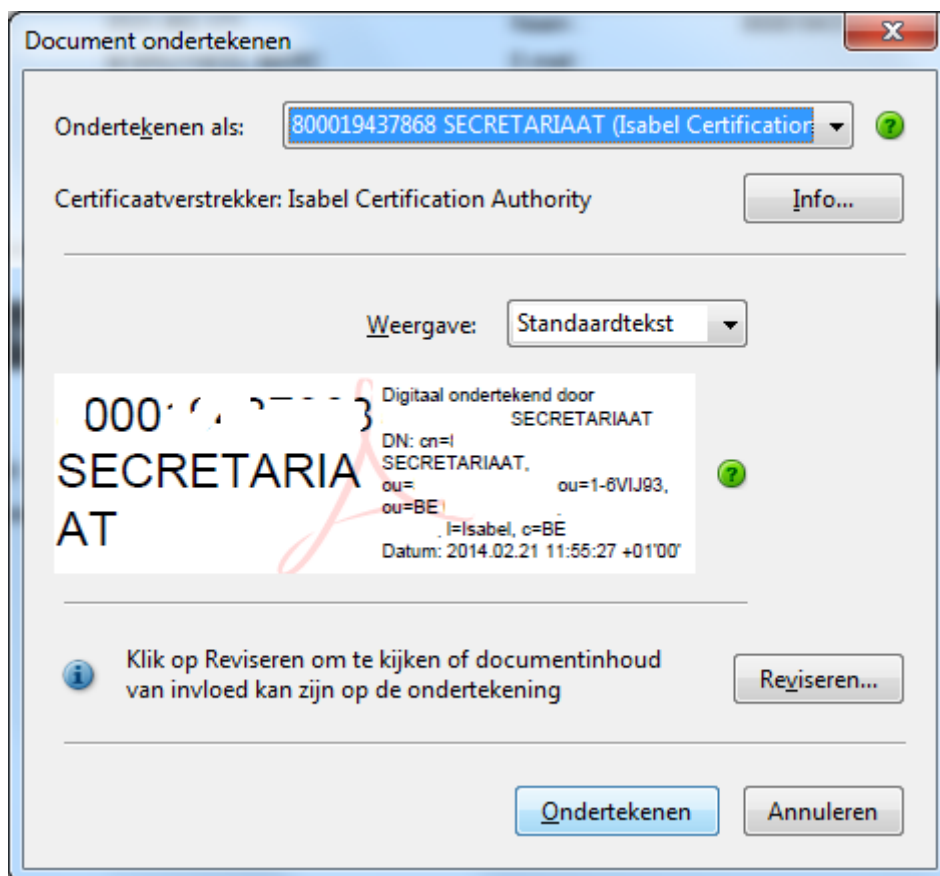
Document ondertekenen

Ondertekenen als: 800019437868 SECRETARIAAT (Isabel Certificatior

Certificaatverstrekker: Isabel Certification Authority

Info...

Weergave: Standaardtekst

0001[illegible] SECRETARIAAT

Digitaal ondertekend door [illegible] SECRETARIAAT
DN: cn=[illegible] SECRETARIAAT, ou=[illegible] ou=1-6VIJ93, ou=BE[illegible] l=Isabel, c=BE
Datum: 2014.02.21 11:55:27 +01'00'

Klik op Reviseren om te kijken of documentinhoud van invloed kan zijn op de ondertekening

Reviseren...

Ondertekenen

Annuleren